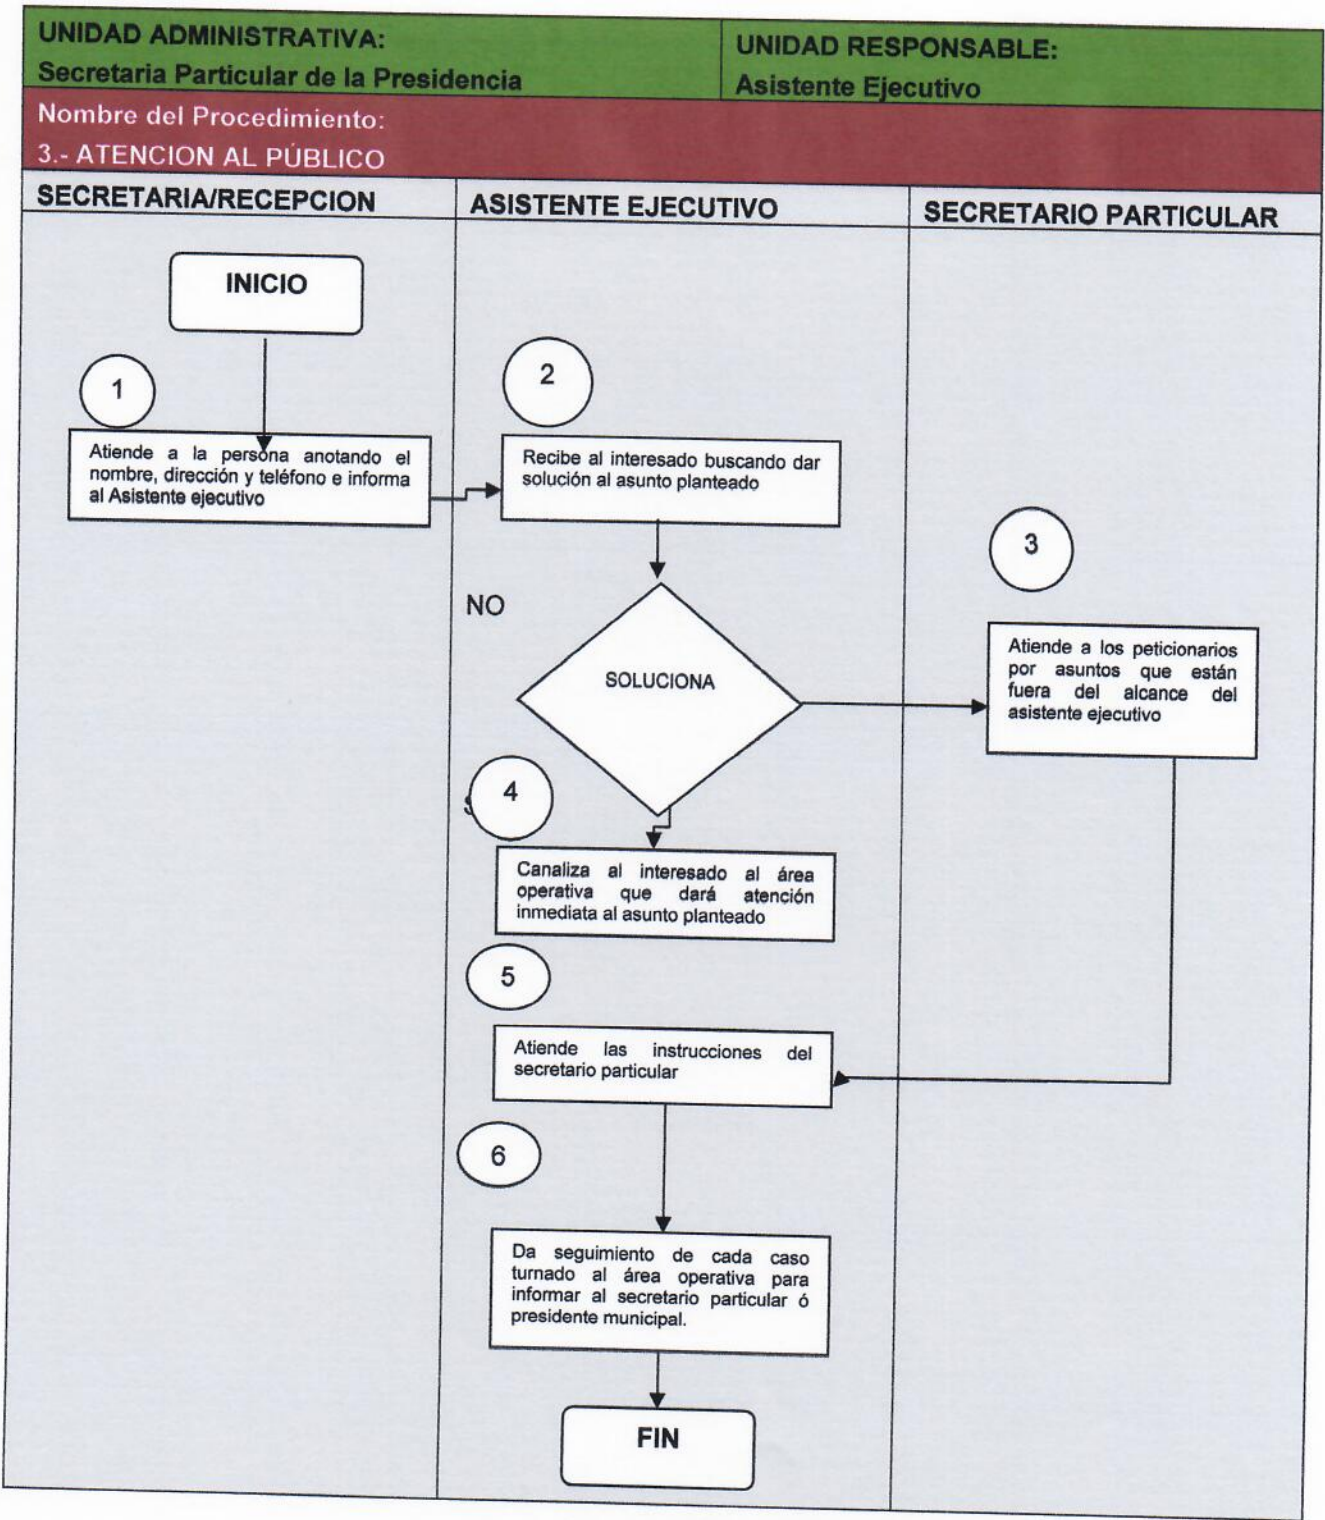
UNIDAD ADMINISTRATIVA:
Secretaria Particular de la Presidencia

UNIDAD RESPONSABLE:
Asistente Ejecutivo

Nombre del Procedimiento:
3.- ATENCION AL PÚBLICO

SECRETARIA/RECEPCION

ASISTENTE EJECUTIVO

SECRETARIO PARTICULAR

INICIO

1

Atiende a la persona anotando el nombre, dirección y teléfono e informa al Asistente ejecutivo

2

Recibe al interesado buscando dar solución al asunto planteado

NO

SOLUCIONA

3

Atiende a los peticionarios por asuntos que están fuera del alcance del asistente ejecutivo

S

4

Canaliza al interesado al área operativa que dará atención inmediata al asunto planteado

5

Atiende las instrucciones del secretario particular

6

Da seguimiento de cada caso turnado al área operativa para informar al secretario particular ó presidente municipal.

FIN